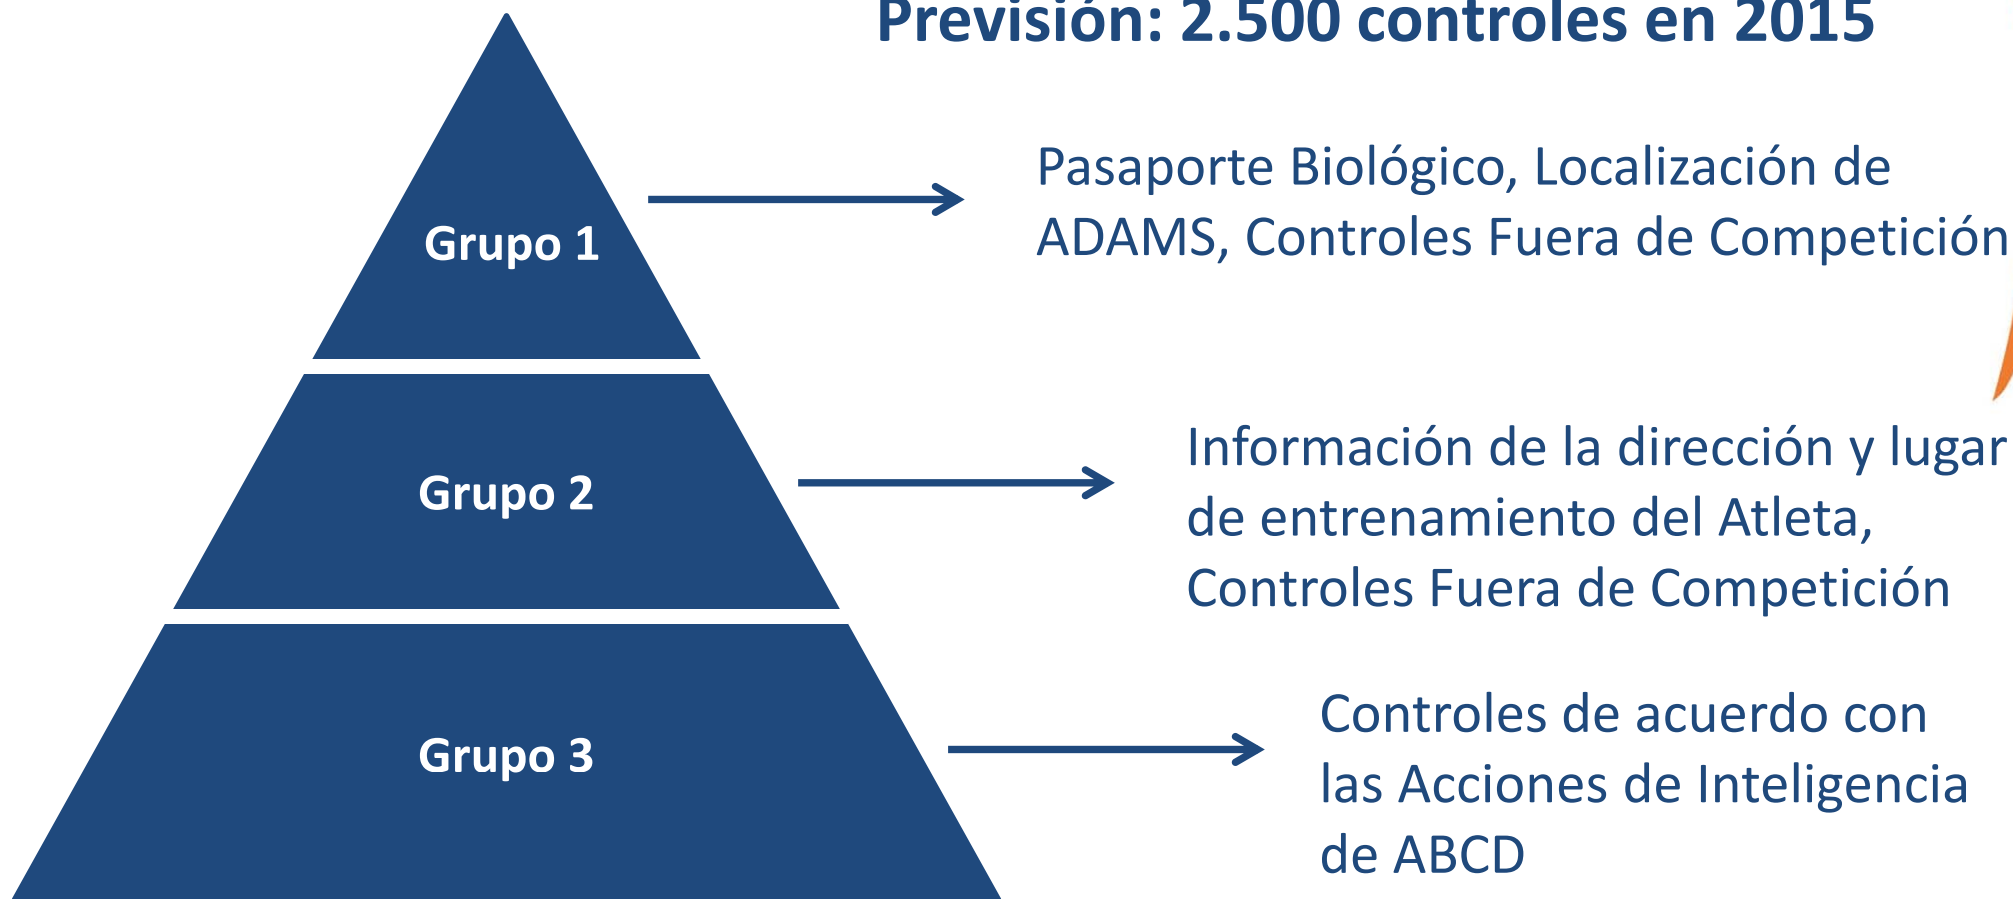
Previsión: 2.500 controles en 2015

Grupo 1

Pasaporte Biológico, Localización de ADAMS, Controles Fuera de Competición

Grupo 2

Información de la dirección y lugar de entrenamiento del Atleta, Controles Fuera de Competición

Grupo 3

Controles de acuerdo con las Acciones de Inteligencia de ABCD